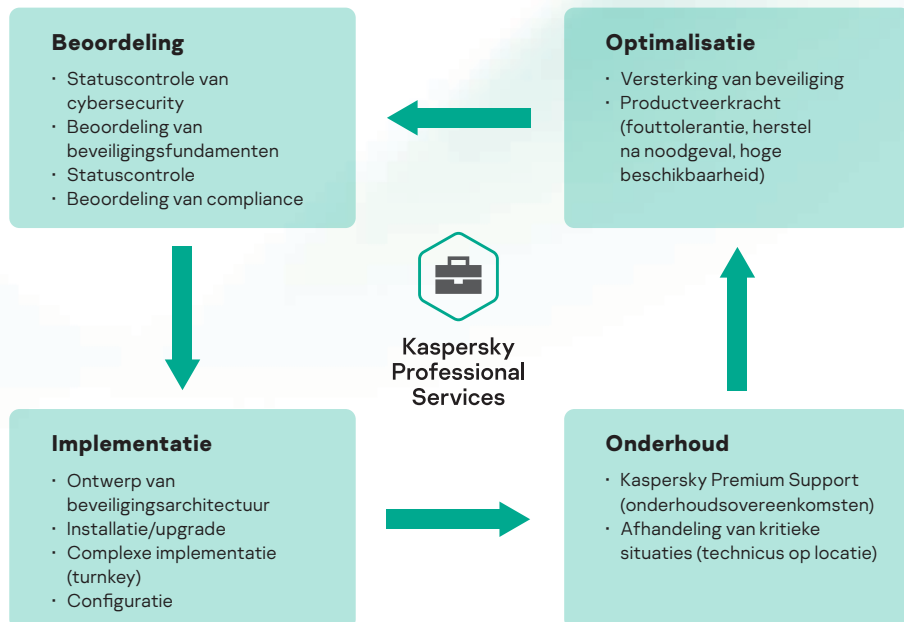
**Beoordeling**

- Statuscontrole van cybersecurity
- Beoordeling van beveiligingsfundamenten
- Statuscontrole
- Beoordeling van compliance

**Optimalisatie**

- Versterking van beveiliging
- Productveerkracht (fouttolerantie, herstel na noodgeval, hoge beschikbaarheid)

Kaspersky Professional Services

**Implementatie**

- Ontwerp van beveiligingsarchitectuur
- Installatie/upgrade
- Complexe implementatie (turnkey)
- Configuratie

**Onderhoud**

- Kaspersky Premium Support (onderhoudsovereenkomsten)
- Afhandeling van kritieke situaties (technicus op locatie)